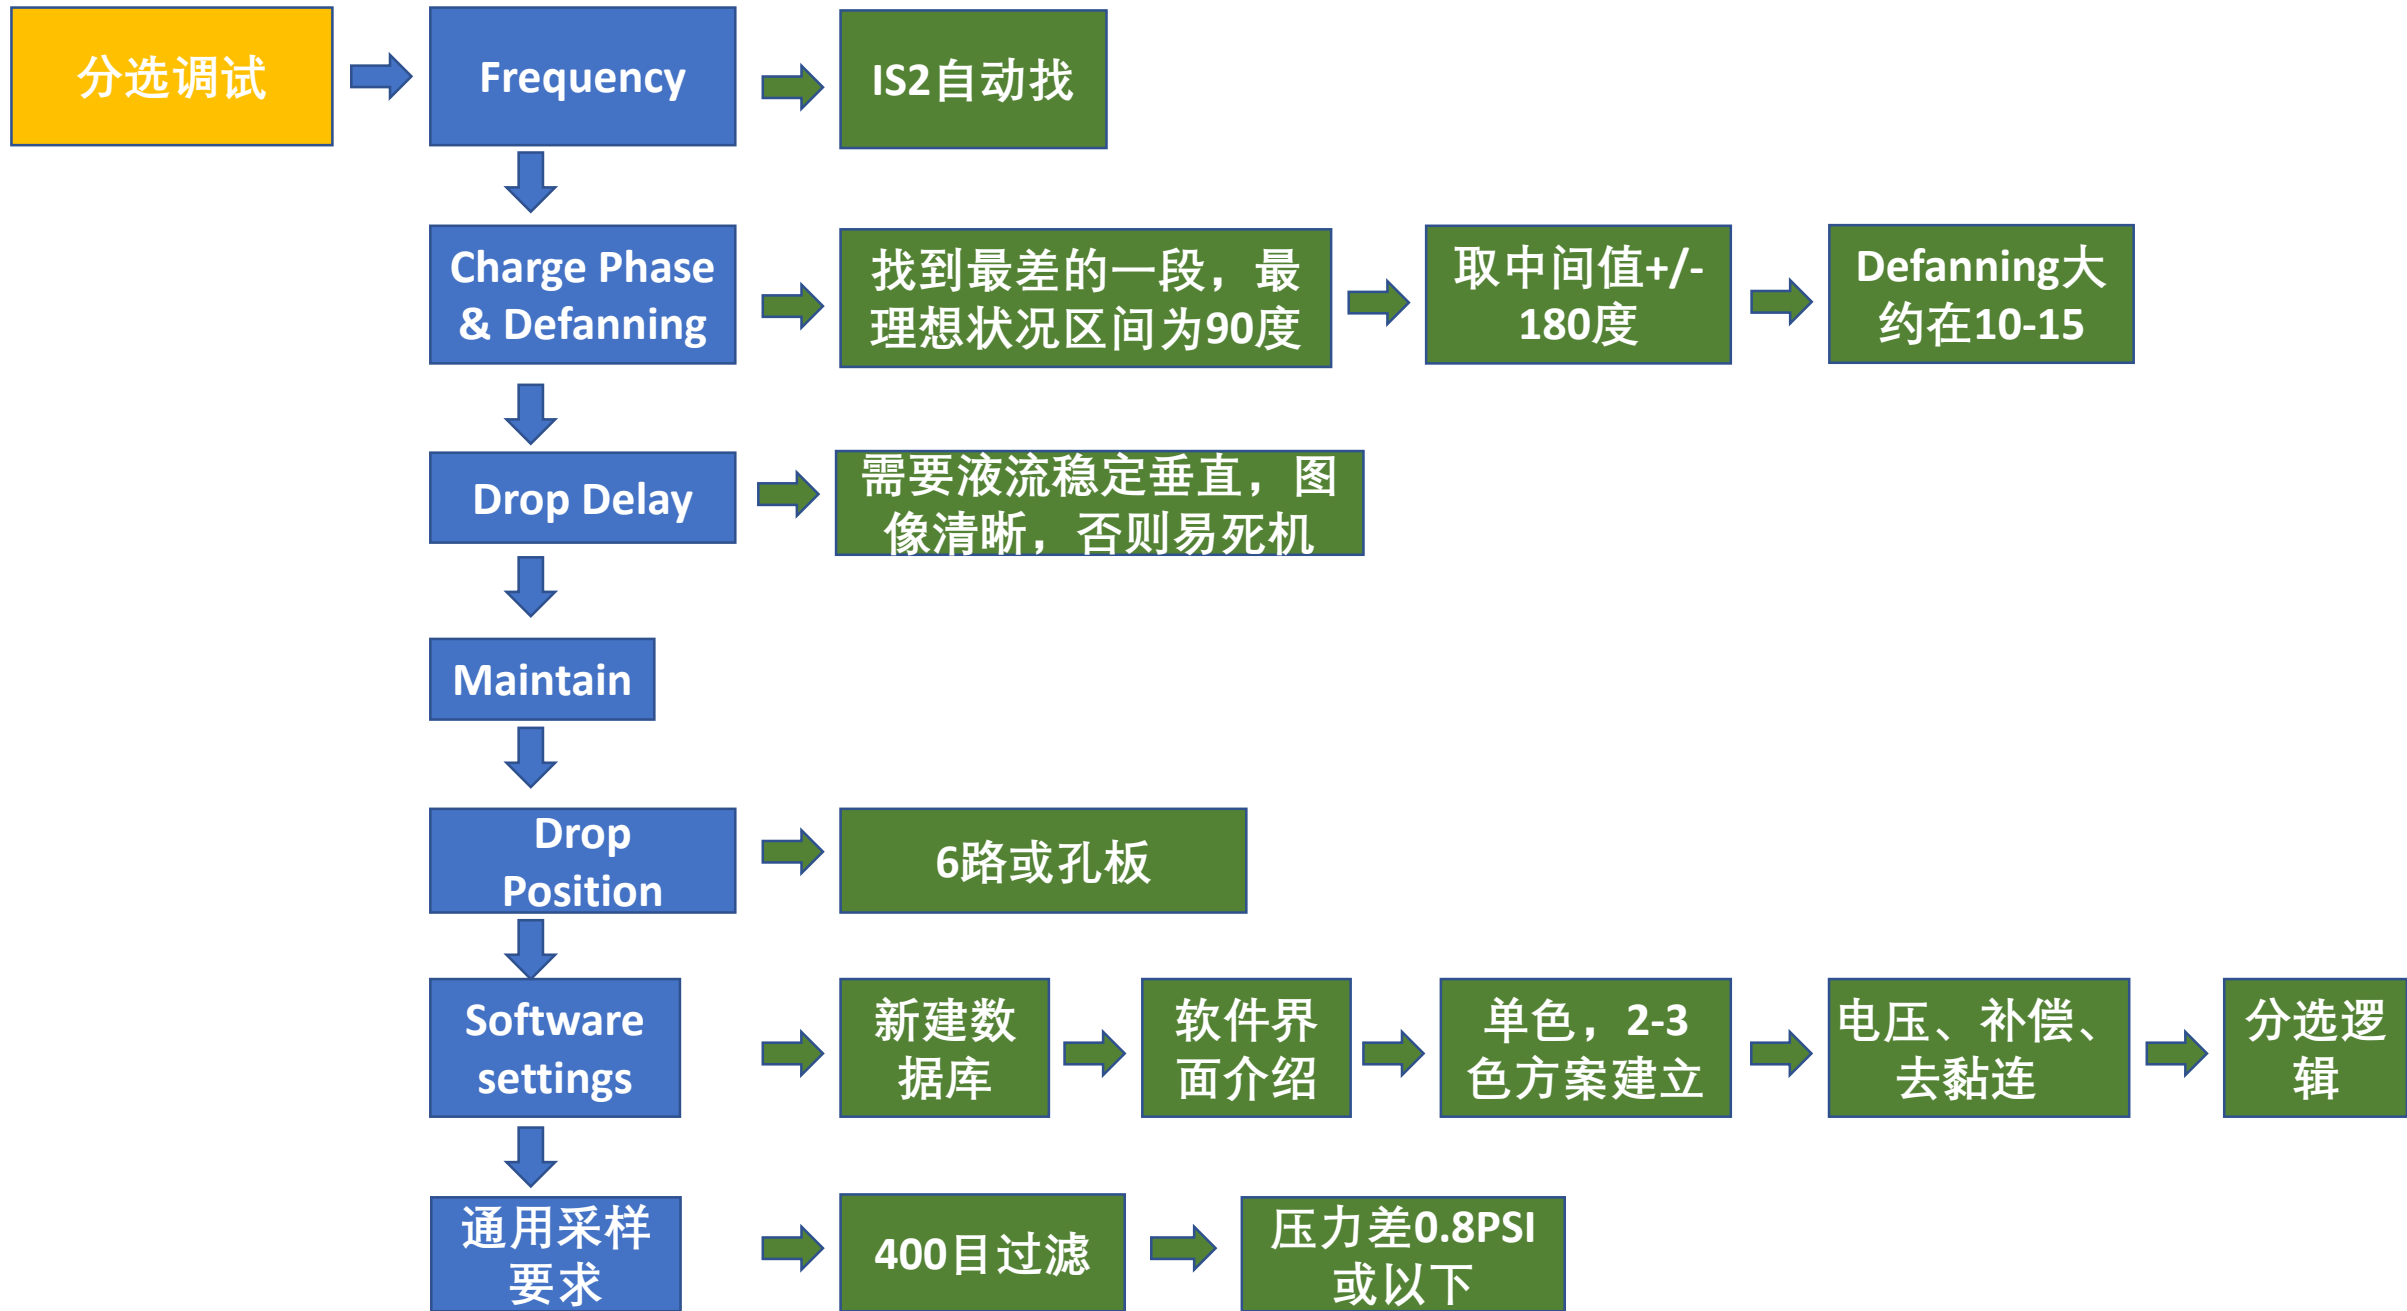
分选调试

Frequency

IS2自动找

Charge Phase & Defanning

找到最差的一段，最理想状况区间为90度

取中间值+/-180度

Defanning大约在10-15

Drop Delay

需要液流稳定垂直，图像清晰，否则易死机

Maintain

Drop Position

6路或孔板

Software settings

新建数据库

软件界面介绍

单色，2-3色方案建立

电压、补偿、去黏连

分选逻辑

通用采样要求

400目过滤

压力差0.8PSI或以下